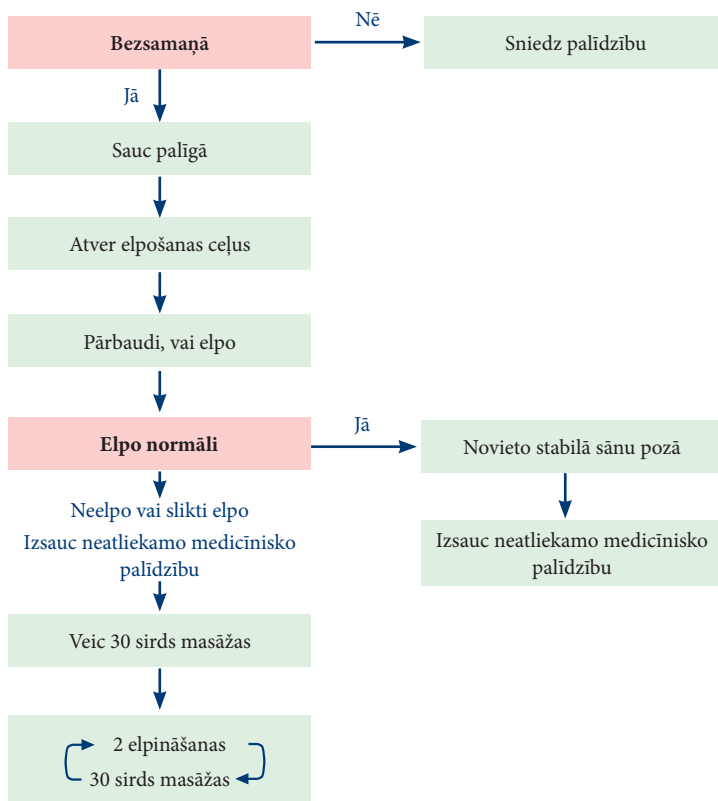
Bezsamaņā

Nē

Sniedz palīdzību

Jā

Sauc palīgā

Atver elpošanas ceļus

Pārbaudi, vai elpo

Elpo normāli

Jā

Novieto stabilā sānu pozā

Izsauc neatliekamo medicīnisko palīdzību

Neelpo vai slikti elpo

Izsauc neatliekamo medicīnisko palīdzību

Veic 30 sirds masāžas

2 elpināšanas

30 sirds masāžas